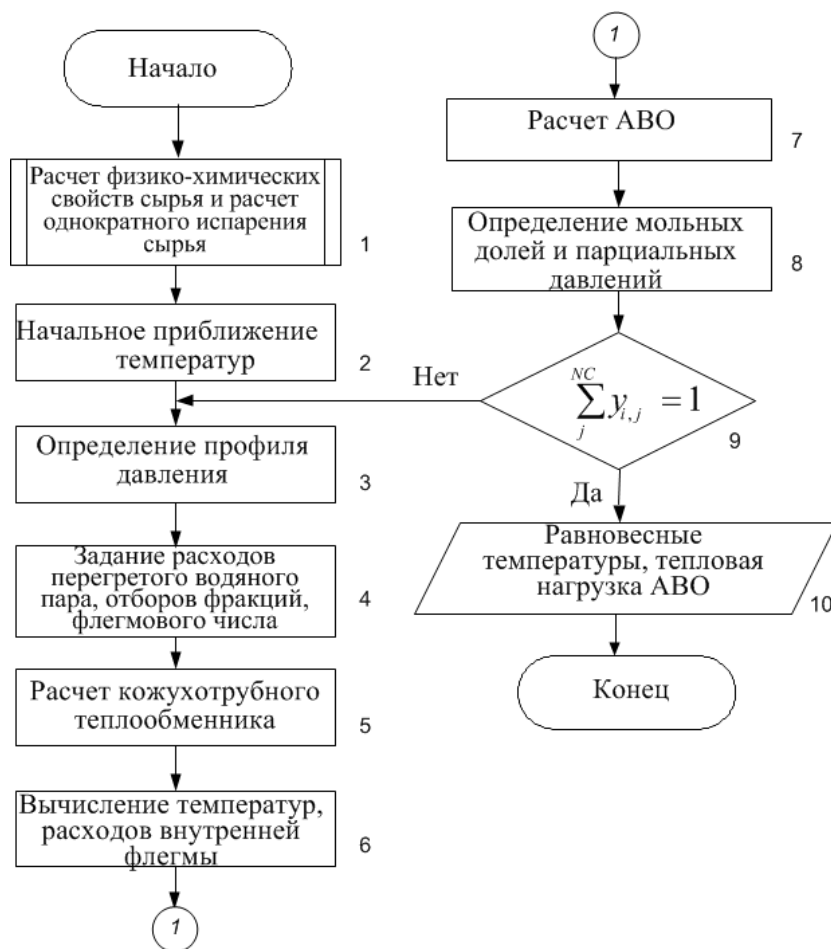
Начало

Расчет физико-химических свойств сырья и расчет однократного испарения сырья

1

Начальное приближение температур

2

Определение профиля давления

3

Задание расходов перегретого водяного пара, отборов фракций, флегмового числа

4

Расчет кожухотрубного теплообменника

5

Вычисление температур, расходов внутренней флегмы

6

1

1

Расчет АВО

7

Определение мольных долей и парциальных давлений

8

Нет

$\sum_{j}^{NC} y_{i,j} = 1$

9

Да

Равновесные температуры, тепловая нагрузка АВО

10

Конец